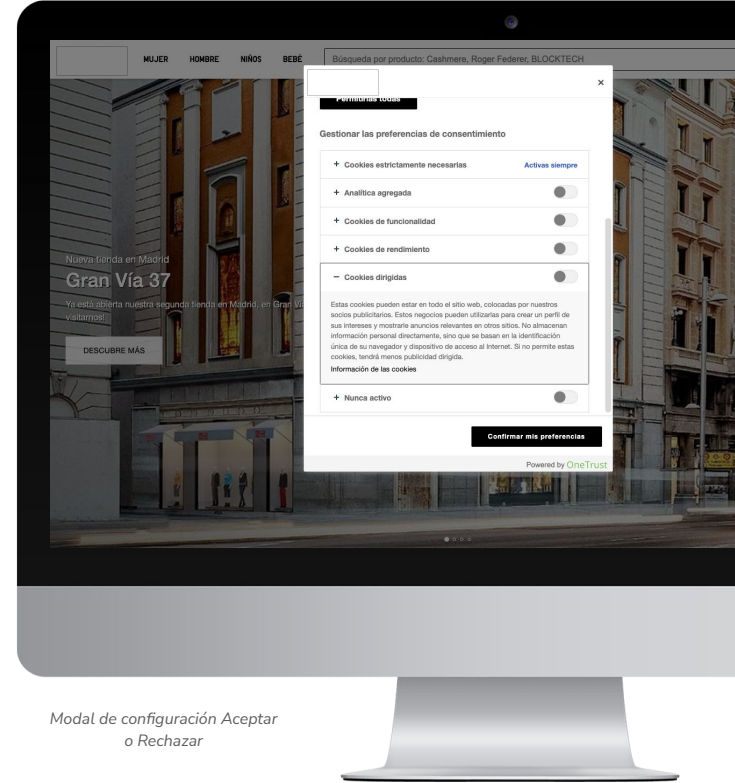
MUJER HOMBRE NIÑOS BEBÉ

Búsqueda por producto: Cashmere, Roger Federer, BLOCKTECH

×

Permitirlas todas

Gestionar las preferencias de consentimiento

+ Cookies estrictamente necesarias

Activas siempre

+ Analítica agregada

+ Cookies de funcionalidad

+ Cookies de rendimiento

− Cookies dirigidas

Estas cookies pueden estar en todo el sitio web, colocadas por nuestros socios publicitarios. Estos negocios pueden utilizarlas para crear un perfil de sus intereses y mostrarle anuncios relevantes en otros sitios. No almacenan información personal directamente, sino que se basan en la identificación única de su navegador y dispositivo de acceso al Internet. Si no permite estas cookies, tendrá menos publicidad dirigida.

Información de las cookies

+ Nunca activo

Confirmar mis preferencias

Powered by OneTrust

Nueva tienda en Madrid

Gran Vía 37

Ya está abierta nuestra segunda tienda en Madrid, en Gran Ví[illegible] ¡Visítanos!

DESCUBRE MÁS

Modal de configuración Aceptar o Rechazar